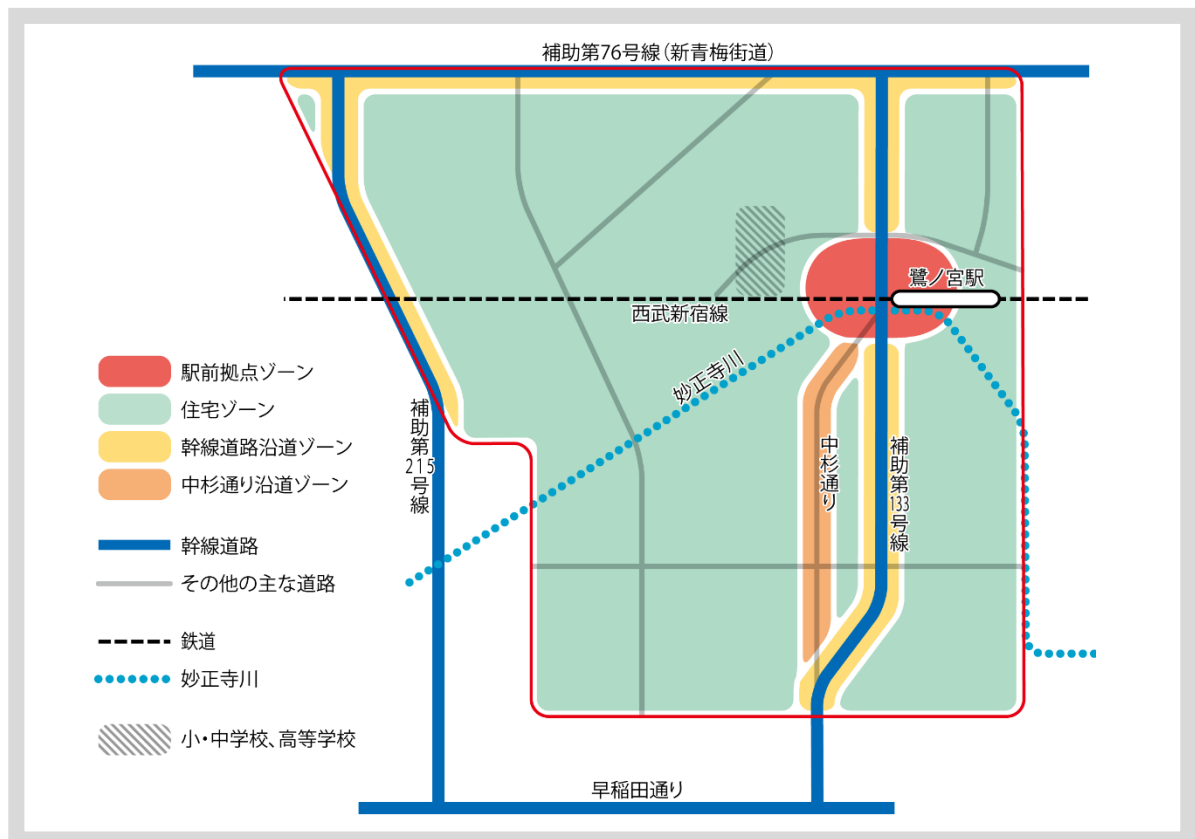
補助第76号線（新青梅街道）

鷺ノ宮駅

西武新宿線

妙正寺川

補助第215号線

中杉通り

補助第133号線

駅前拠点ゾーン

住宅ゾーン

幹線道路沿道ゾーン

中杉通り沿道ゾーン

幹線道路

その他の主な道路

鉄道

妙正寺川

小・中学校、高等学校

早稲田通り